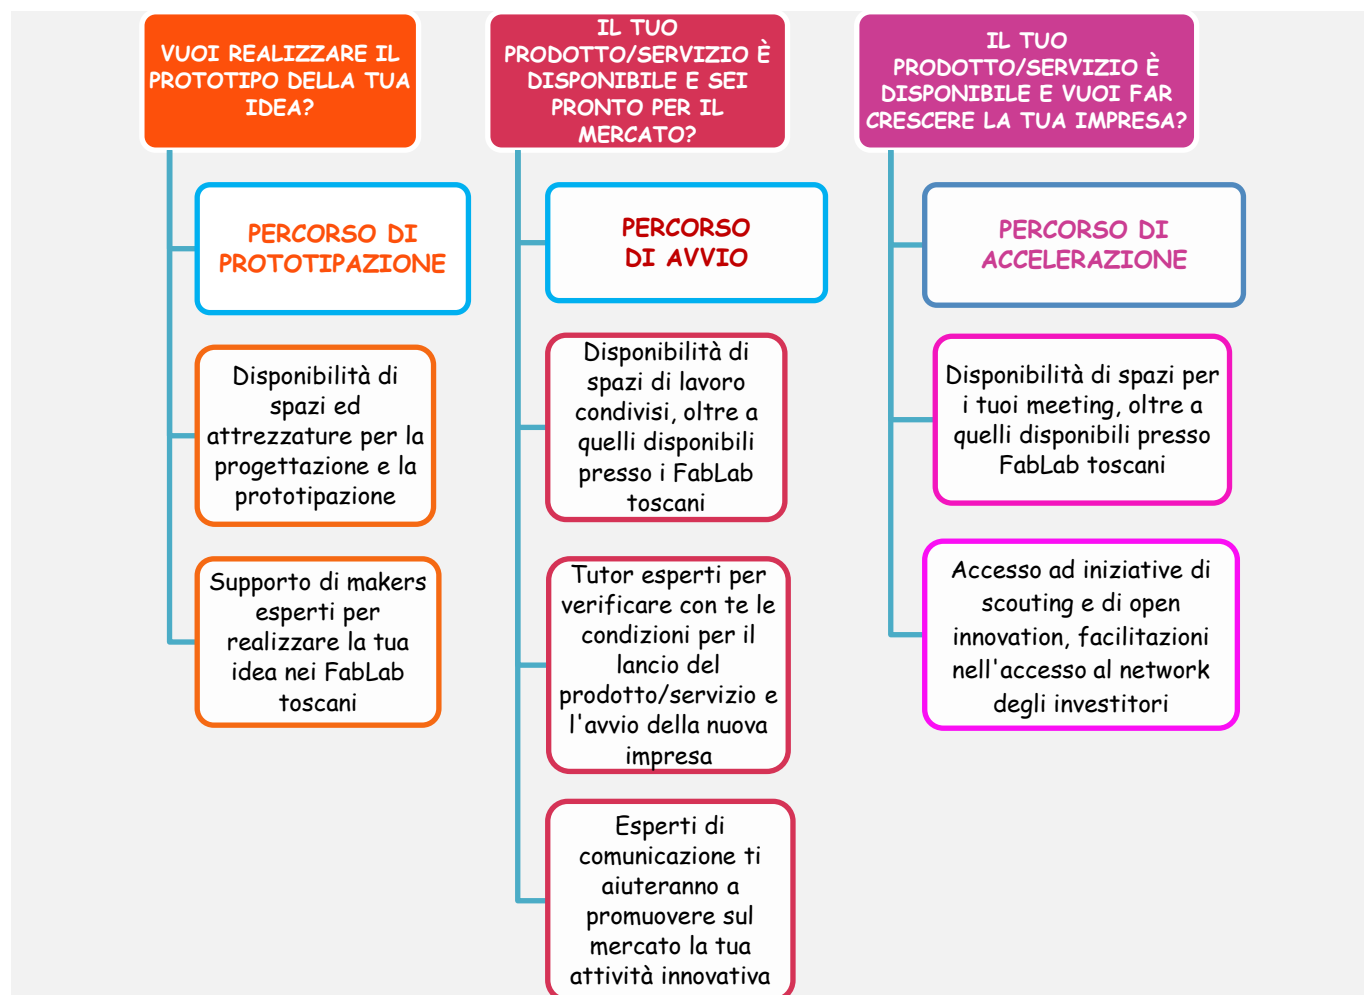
VUOI REALIZZARE IL PROTOTIPO DELLA TUA IDEA?

PERCORSO DI PROTOTIPAZIONE

Disponibilità di spazi ed attrezzature per la progettazione e la prototipazione

Supporto di makers esperti per realizzare la tua idea nei FabLab toscani

IL TUO PRODOTTO/SERVIZIO È DISPONIBILE E SEI PRONTO PER IL MERCATO?

PERCORSO DI AVVIO

Disponibilità di spazi di lavoro condivisi, oltre a quelli disponibili presso i FabLab toscani

Tutor esperti per verificare con te le condizioni per il lancio del prodotto/servizio e l'avvio della nuova impresa

Esperti di comunicazione ti aiuteranno a promuovere sul mercato la tua attività innovativa

IL TUO PRODOTTO/SERVIZIO È DISPONIBILE E VUOI FAR CRESCERE LA TUA IMPRESA?

PERCORSO DI ACCELERAZIONE

Disponibilità di spazi per i tuoi meeting, oltre a quelli disponibili presso FabLab toscani

Accesso ad iniziative di scouting e di open innovation, facilitazioni nell'accesso al network degli investitori